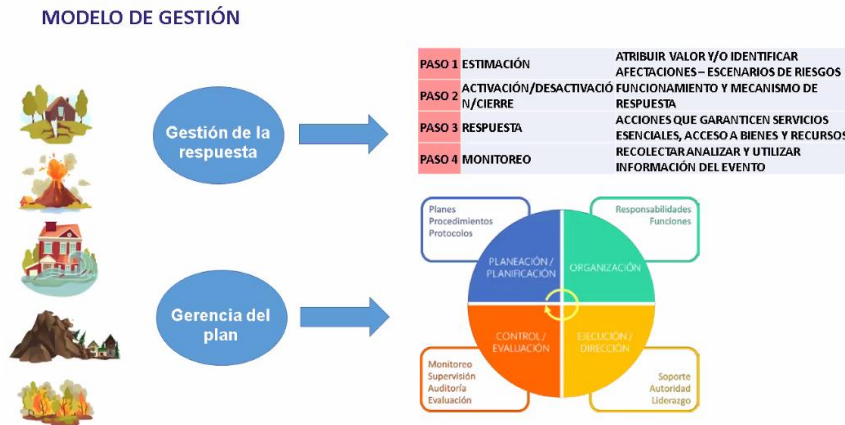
MODELO DE GESTIÓN

Gestión de la respuesta

| PASO 1 | ESTIMACIÓN | ATRIBUIR VALOR Y/O IDENTIFICAR AFECTACIONES – ESCENARIOS DE RIESGOS |
|---|---|---|
| PASO 2 | ACTIVACIÓN/DESACTIVACIÓN/CIERRE | FUNCIONAMIENTO Y MECANISMO DE RESPUESTA |
| PASO 3 | RESPUESTA | ACCIONES QUE GARANTICEN SERVICIOS ESENCIALES, ACCESO A BIENES Y RECURSOS |
| PASO 4 | MONITOREO | RECOLECTAR ANALIZAR Y UTILIZAR INFORMACIÓN DEL EVENTO |

Gerencia del plan

Planes
Procedimientos
Protocolos

Responsabilidades
Funciones

PLANEACIÓN / PLANIFICACIÓN

ORGANIZACIÓN

CONTROL / EVALUACIÓN

EJECUCIÓN / DIRECCIÓN

Monitoreo
Supervisión
Auditoría
Evaluación

Soporte
Autoridad
Liderazgo